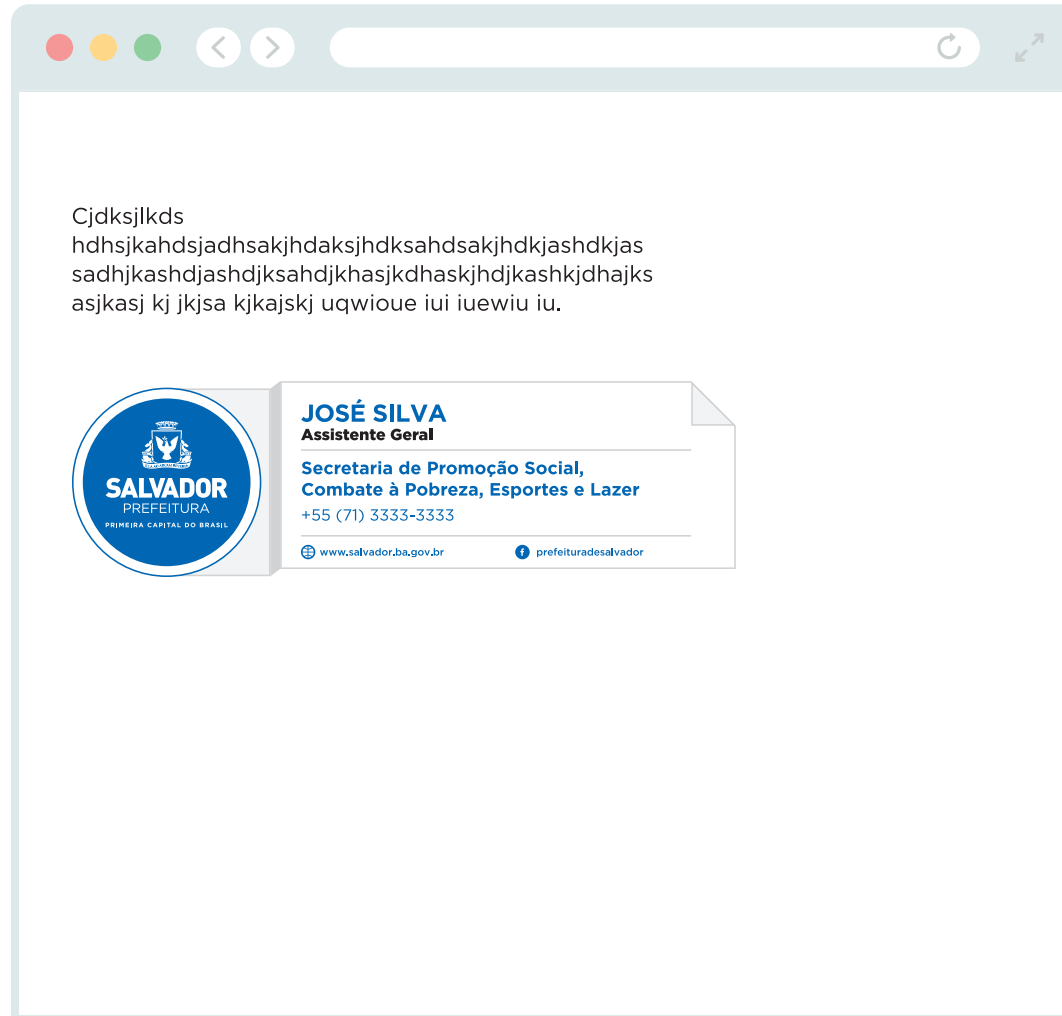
Cjdksjlkds hdhsjkahdsjadhsakjhdaksjhdksahdsakjhdkjashdkjas sadhjkashdjashdjksahdjkhasjkdhaskjhdjkashkjdhajks asjkasj kj jkjsa kjkajskj uqwioue iui iuewiu iu.

SALVADOR
PREFEITURA
PRIMEIRA CAPITAL DO BRASIL

JOSÉ SILVA
Assistente Geral

Secretaria de Promoção Social, Combate à Pobreza, Esportes e Lazer
+55 (71) 3333-3333

www.salvador.ba.gov.br
prefeituradesalvador